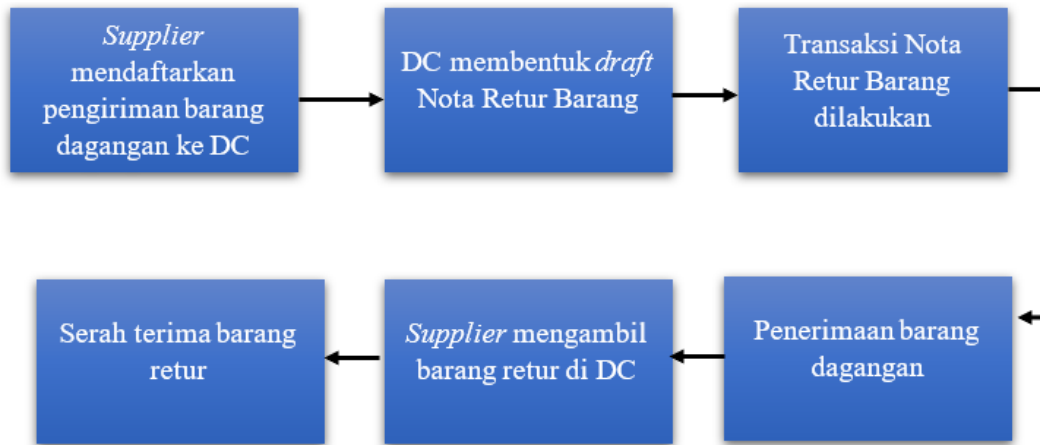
Supplier mendaftarkan pengiriman barang dagangan ke DC

DC membentuk draft Nota Retur Barang

Transaksi Nota Retur Barang dilakukan

Serah terima barang retur

Supplier mengambil barang retur di DC

Penerimaan barang dagangan